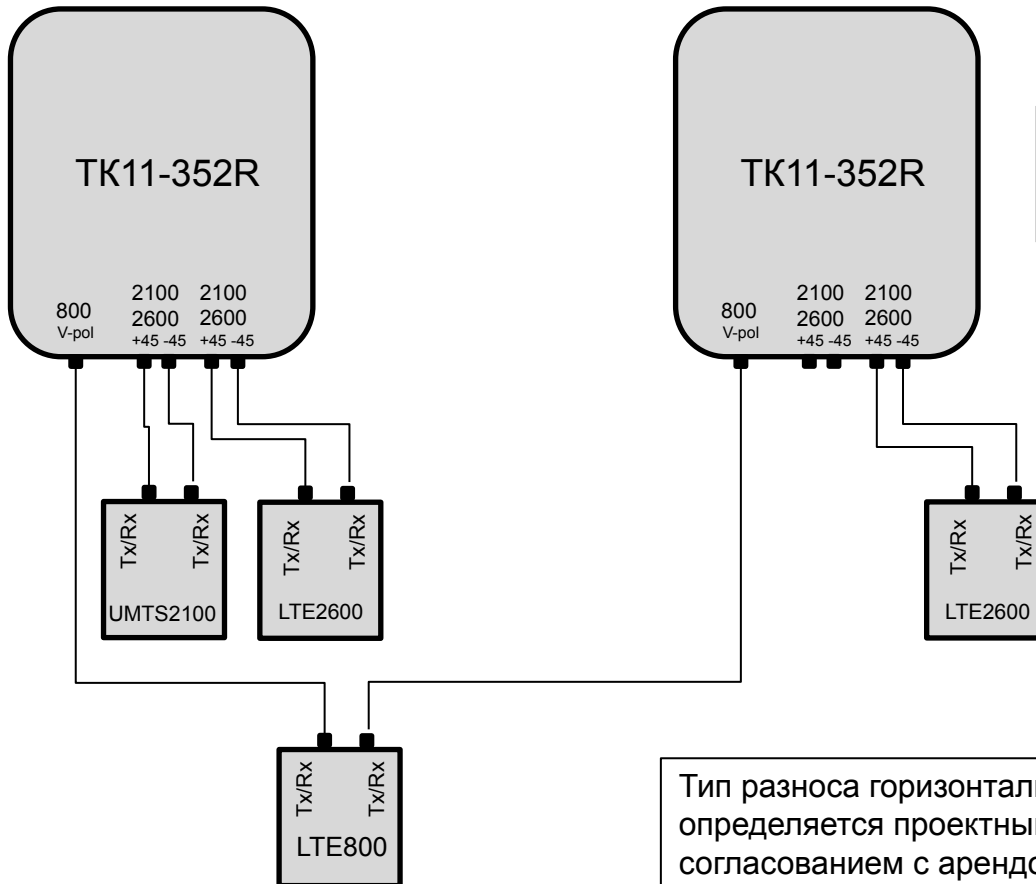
ТК11-352R

800
V-pol

2100
2600
+45 -45

2100
2600
+45 -45

Tx/Rx

Tx/Rx

UMTS2100

Tx/Rx

Tx/Rx

LTE2600

ТК11-352R

800
V-pol

2100
2600
+45 -45

2100
2600
+45 -45

Tx/Rx

Tx/Rx

LTE2600

Tx/Rx

Tx/Rx

LTE800

Тип разноса горизонтал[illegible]
определяется проектны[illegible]
согласованием с арендо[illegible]